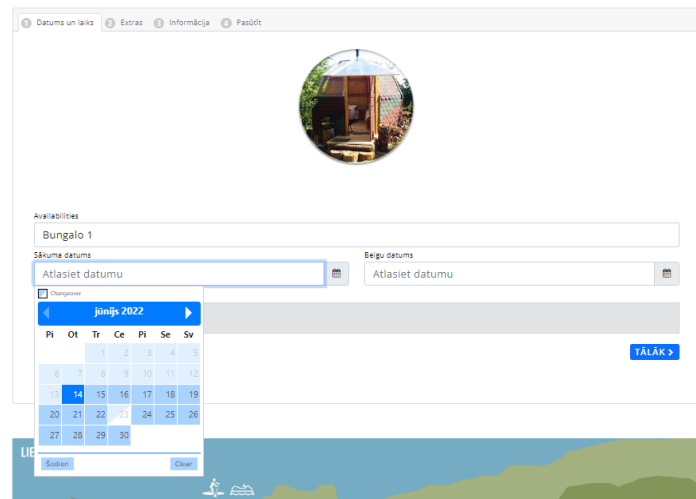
1 Datums un laiks 2 Extras 3 Informācija 4 Pasūtīt

Availabilities

Bungalo 1

Sākuma datums

Atlasiet datumu

Beigu datums

Atlasiet datumu

Changeover

jūnijs 2022

| Pi | Ot | Tr | Ce | Pi | Se | Sv |
|---|---|---|---|---|---|---|
| | | 1 | 2 | 3 | 4 | 5 |
| 6 | 7 | 8 | 9 | 10 | 11 | 12 |
| 13 | 14 | 15 | 16 | 17 | 18 | 19 |
| 20 | 21 | 22 | 23 | 24 | 25 | 26 |
| 27 | 28 | 29 | 30 | | | |

Šodien Clear

TĀLĀK

LIE